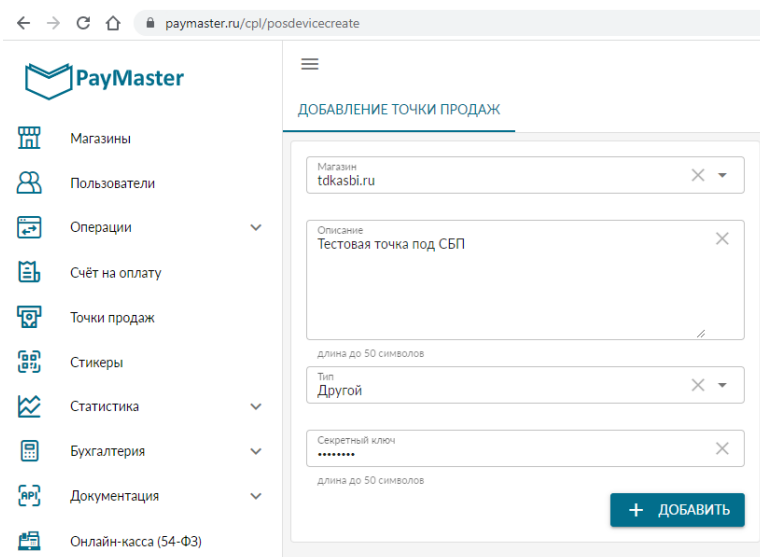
paymaster.ru/cpl/posdevicecreate

PayMaster

Магазины
Пользователи
Операции
Счёт на оплату
Точки продаж
Стикеры
Статистика
Бухгалтерия
Документация
Онлайн-касса (54-ФЗ)

ДОБАВЛЕНИЕ ТОЧКИ ПРОДАЖ

Магазин
tdkasbi.ru

Описание
Тестовая точка под СБП

длина до 50 символов

Тип
Другой

Секретный ключ
••••••••

длина до 50 символов

+ ДОБАВИТЬ